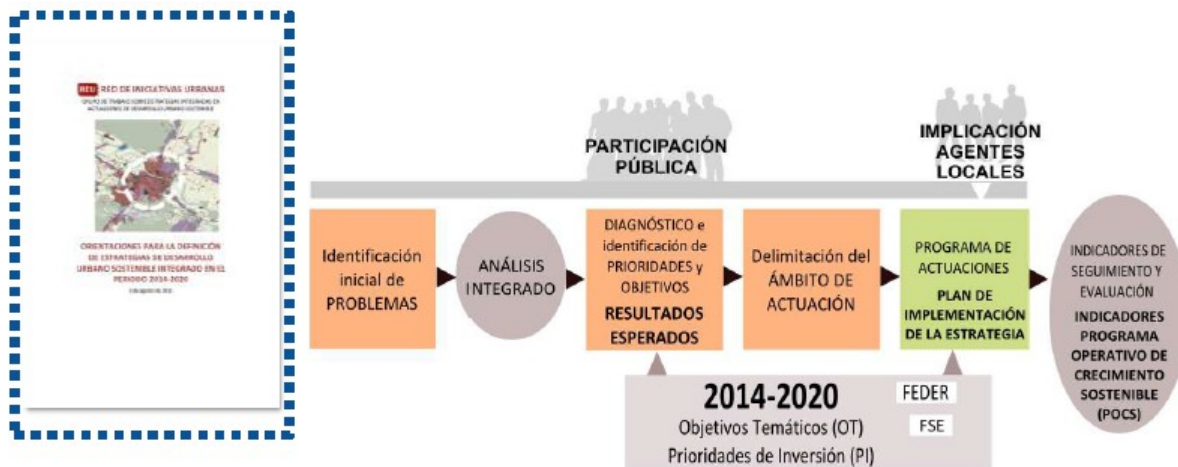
RED DE INICIATIVAS URBANAS
GRUPO DE TRABAJO SOBRE ESTRATEGIAS INTEGRADAS EN ACTUACIONES DE DESARROLLO URBANO SOSTENIBLE

ORIENTACIONES PARA LA DEFINICIÓN DE ESTRATEGIAS DE DESARROLLO URBANO SOSTENIBLE INTEGRADO EN EL PERIODO 2014-2020

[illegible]

PARTICIPACIÓN PÚBLICA

IMPLICACIÓN AGENTES LOCALES

Identificación inicial de PROBLEMAS

ANÁLISIS INTEGRADO

DIAGNÓSTICO e identificación de PRIORIDADES y OBJETIVOS
RESULTADOS ESPERADOS

Delimitación del ÁMBITO DE ACTUACIÓN

PROGRAMA DE ACTUACIONES
PLAN DE IMPLEMENTACIÓN DE LA ESTRATEGIA

INDICADORES DE SEGUIMIENTO Y EVALUACIÓN
INDICADORES PROGRAMA OPERATIVO DE CRECIMIENTO SOSTENIBLE (POCS)

2014-2020
FEDER
FSE
Objetivos Temáticos (OT)
Prioridades de Inversión (PI)